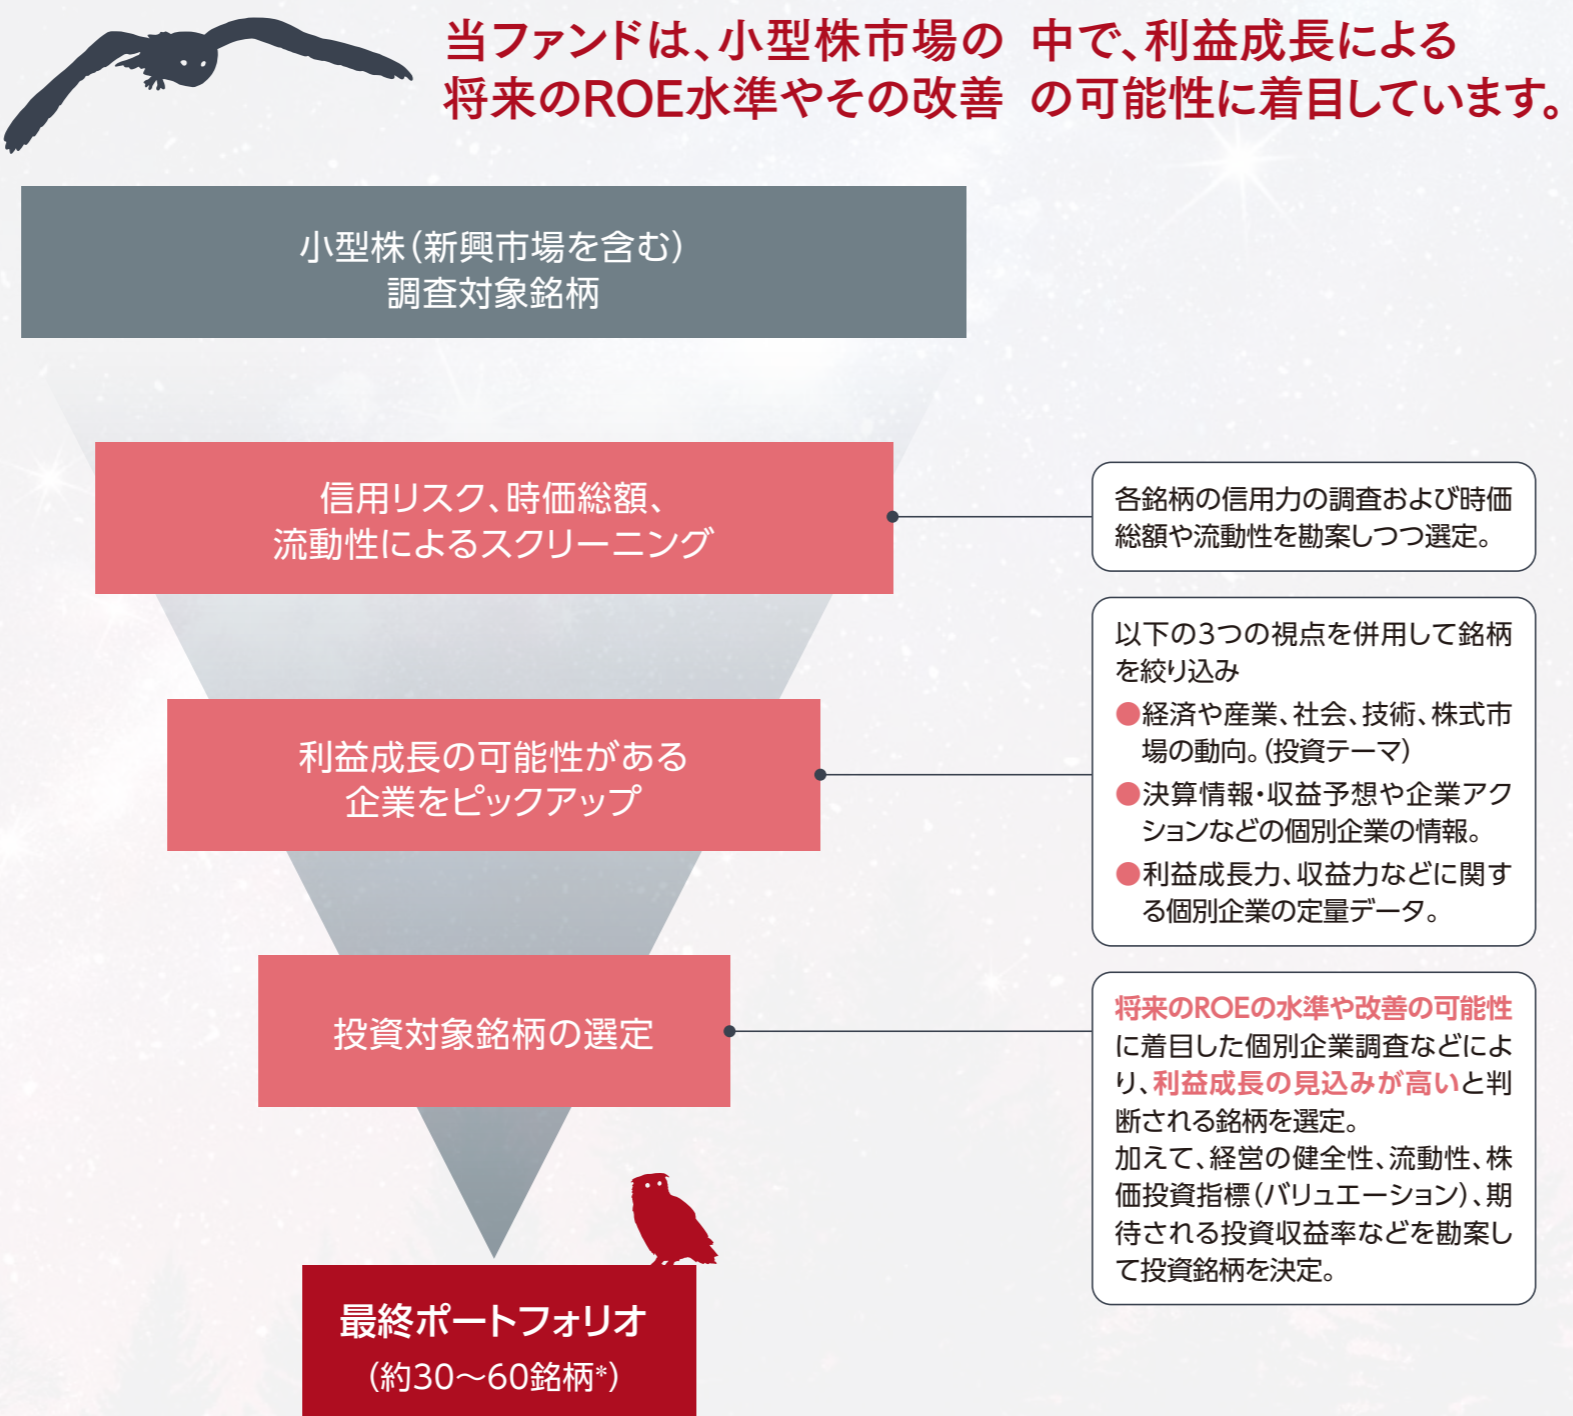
当ファンドは、小型株市場の中で、利益成長による将来のROE水準やその改善の可能性に着目しています。

小型株(新興市場を含む)
調査対象銘柄

信用リスク、時価総額、
流動性によるスクリーニング

各銘柄の信用力の調査および時価総額や流動性を勘案しつつ選定。

利益成長の可能性がある
企業をピックアップ

以下の3つの視点を併用して銘柄を絞り込み
●経済や産業、社会、技術、株式市場の動向。(投資テーマ)
●決算情報・収益予想や企業アクションなどの個別企業の情報。
●利益成長力、収益力などに関する個別企業の定量データ。

投資対象銘柄の選定

将来のROEの水準や改善の可能性に着目した個別企業調査などにより、利益成長の見込みが高いと判断される銘柄を選定。
加えて、経営の健全性、流動性、株価投資指標(バリュエーション)、期待される投資収益率などを勘案して投資銘柄を決定。

最終ポートフォリオ
(約30~60銘柄*)